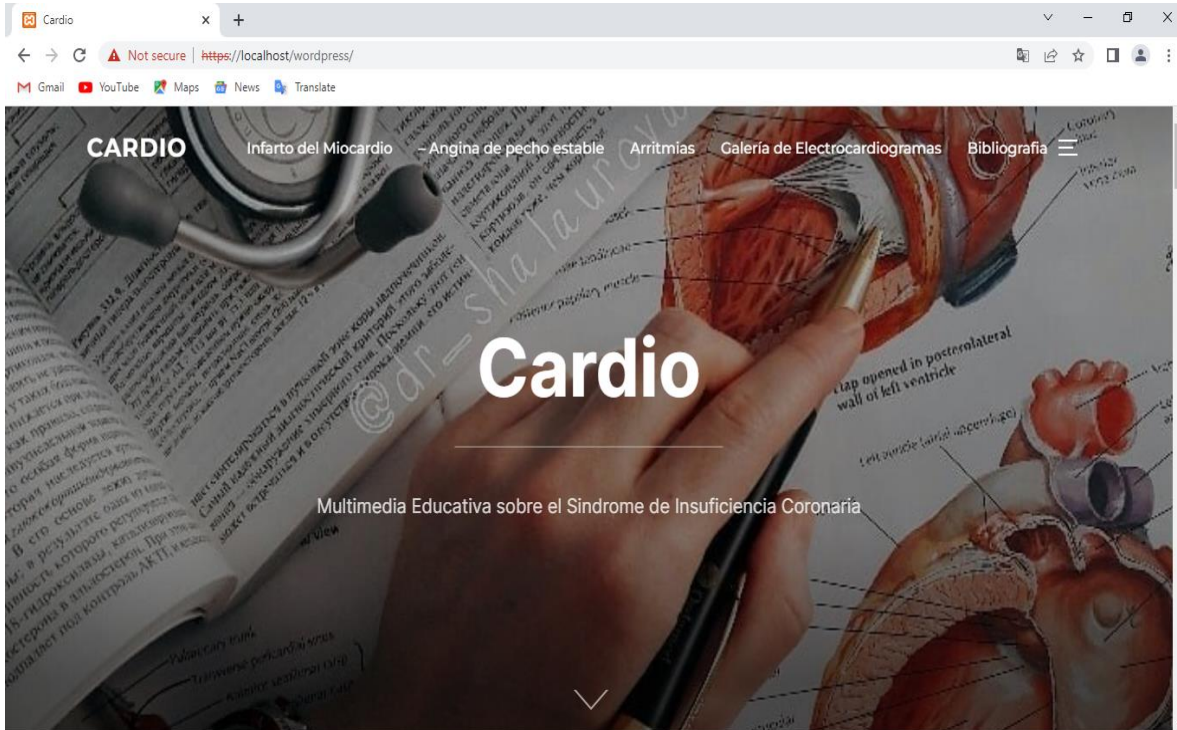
Cardio

Not secure | https://localhost/wordpress/

Gmail YouTube Maps News Translate

CARDIO Infarto del Miocardio – Angina de pecho estable Arritmias Galería de Electrocardiogramas Bibliografía

@dr_sha_laurova

Cardio

Multimedia Educativa sobre el Sindrome de Insuficiencia Coronaria

flap opened in posterolateral wall of left ventricle